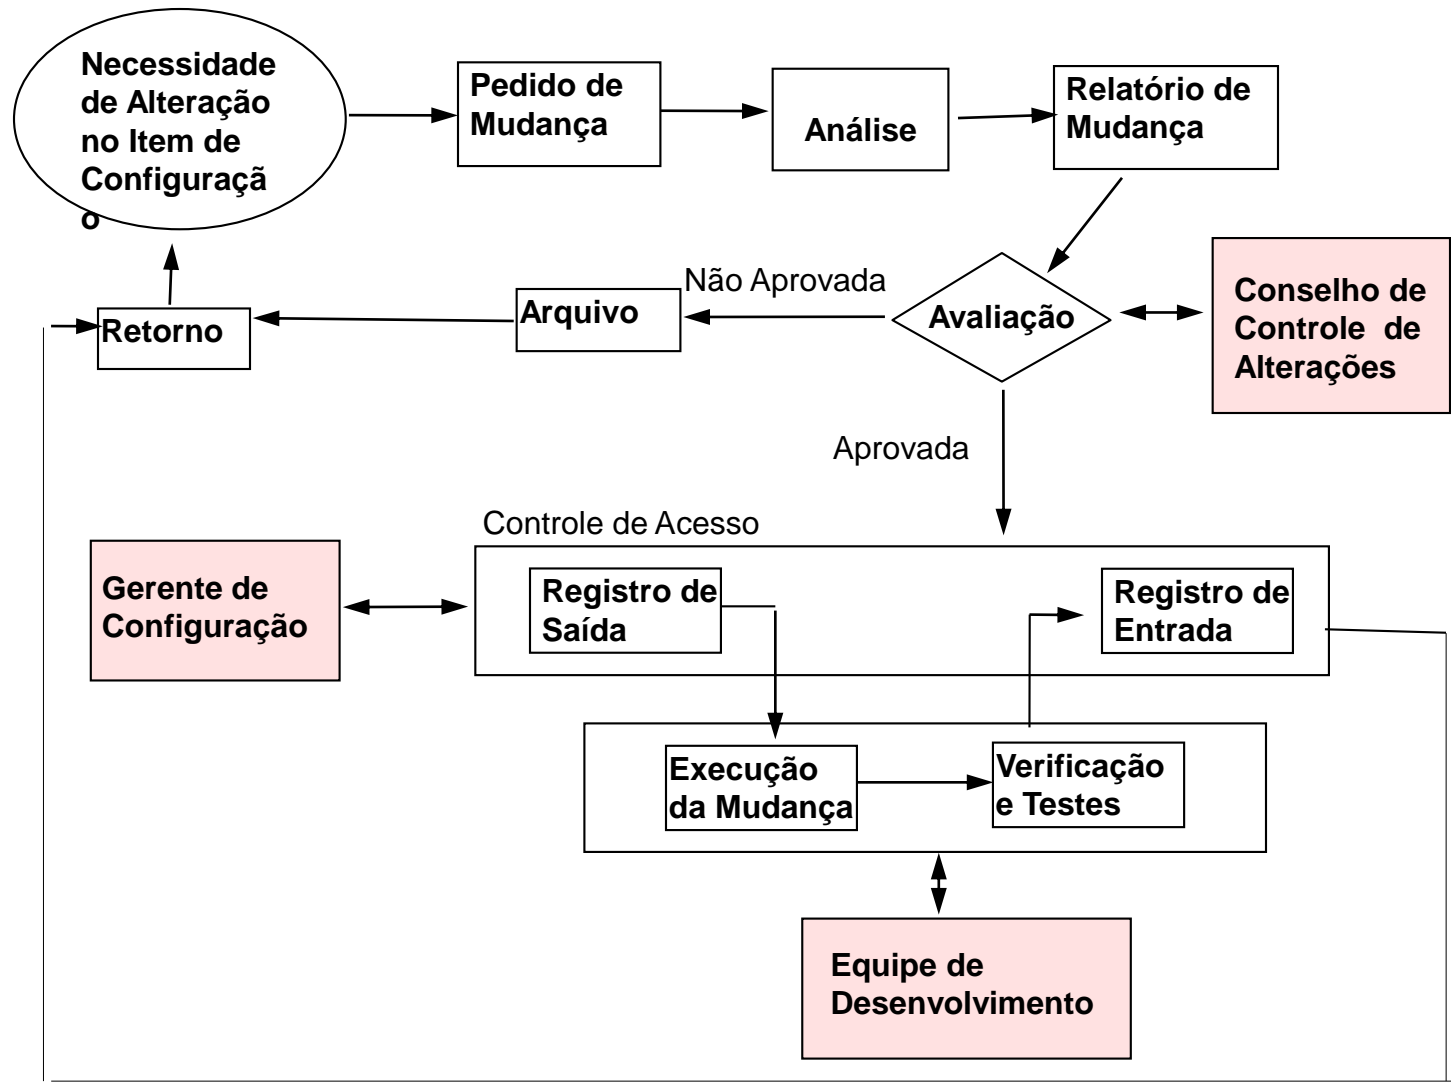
Necessidade de Alteração no Item de Configuraçã o

Pedido de Mudança

Análise

Relatório de Mudança

Não Aprovada

Arquivo

Retorno

Avaliação

Conselho de Controle de Alterações

Aprovada

Controle de Acesso

Gerente de Configuração

Registro de Saída

Registro de Entrada

Execução da Mudança

Verificação e Testes

Equipe de Desenvolvimento